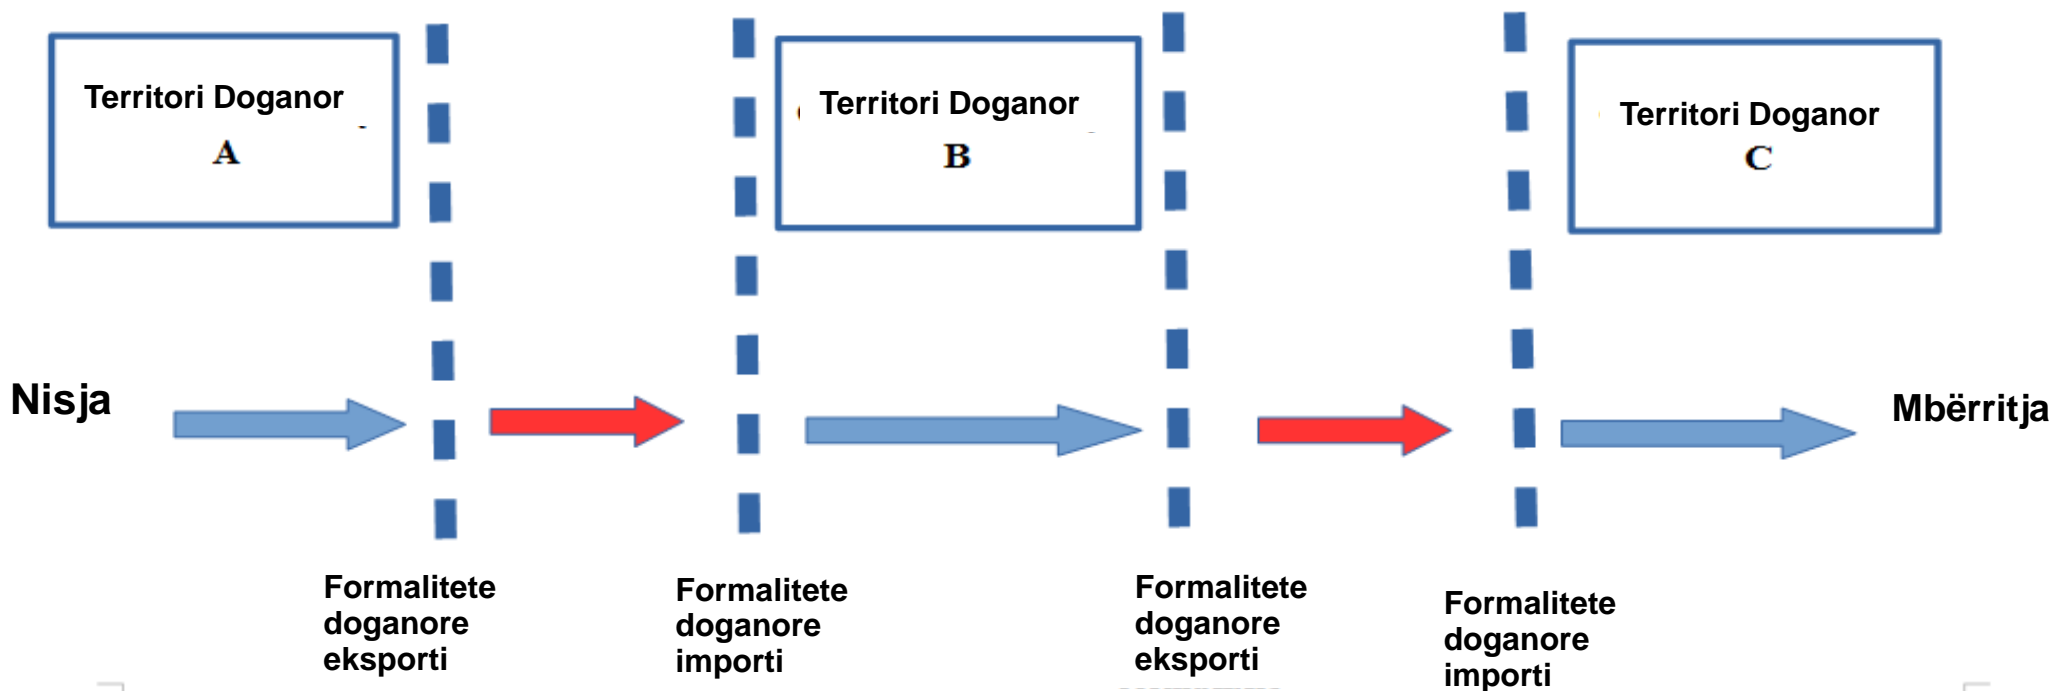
Territori Doganor A

Territori Doganor B

Territori Doganor C

Nisja

Mbërritja

Formalitete doganore eksporti

Formalitete doganore importi

Formalitete doganore eksporti

Formalitete doganore importi